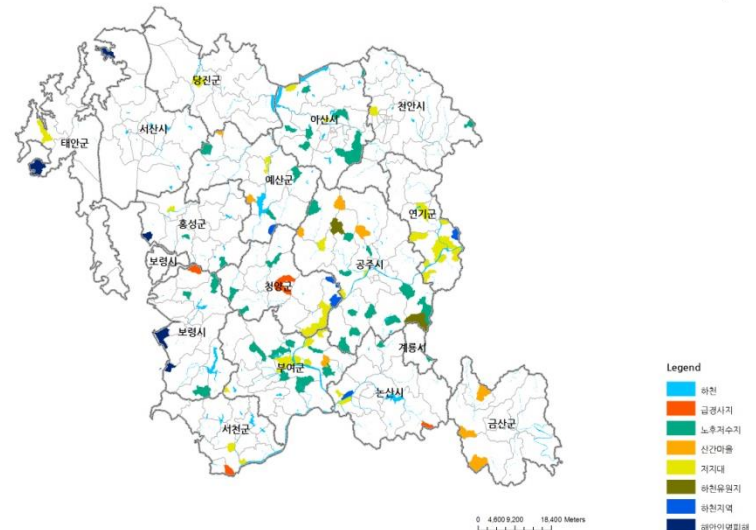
당진군
천안시
태안군
서산시
아산시
예산군
연기군
홍성군
보령시
공주시
청양군
보령시
계룡시
부여군
논산시
금산군
서천군

Legend
하천
급경사지
노후저수지
산간마을
저지대
하천유원지
하천지역
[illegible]

0 4,600 9,200 18,400 Meters